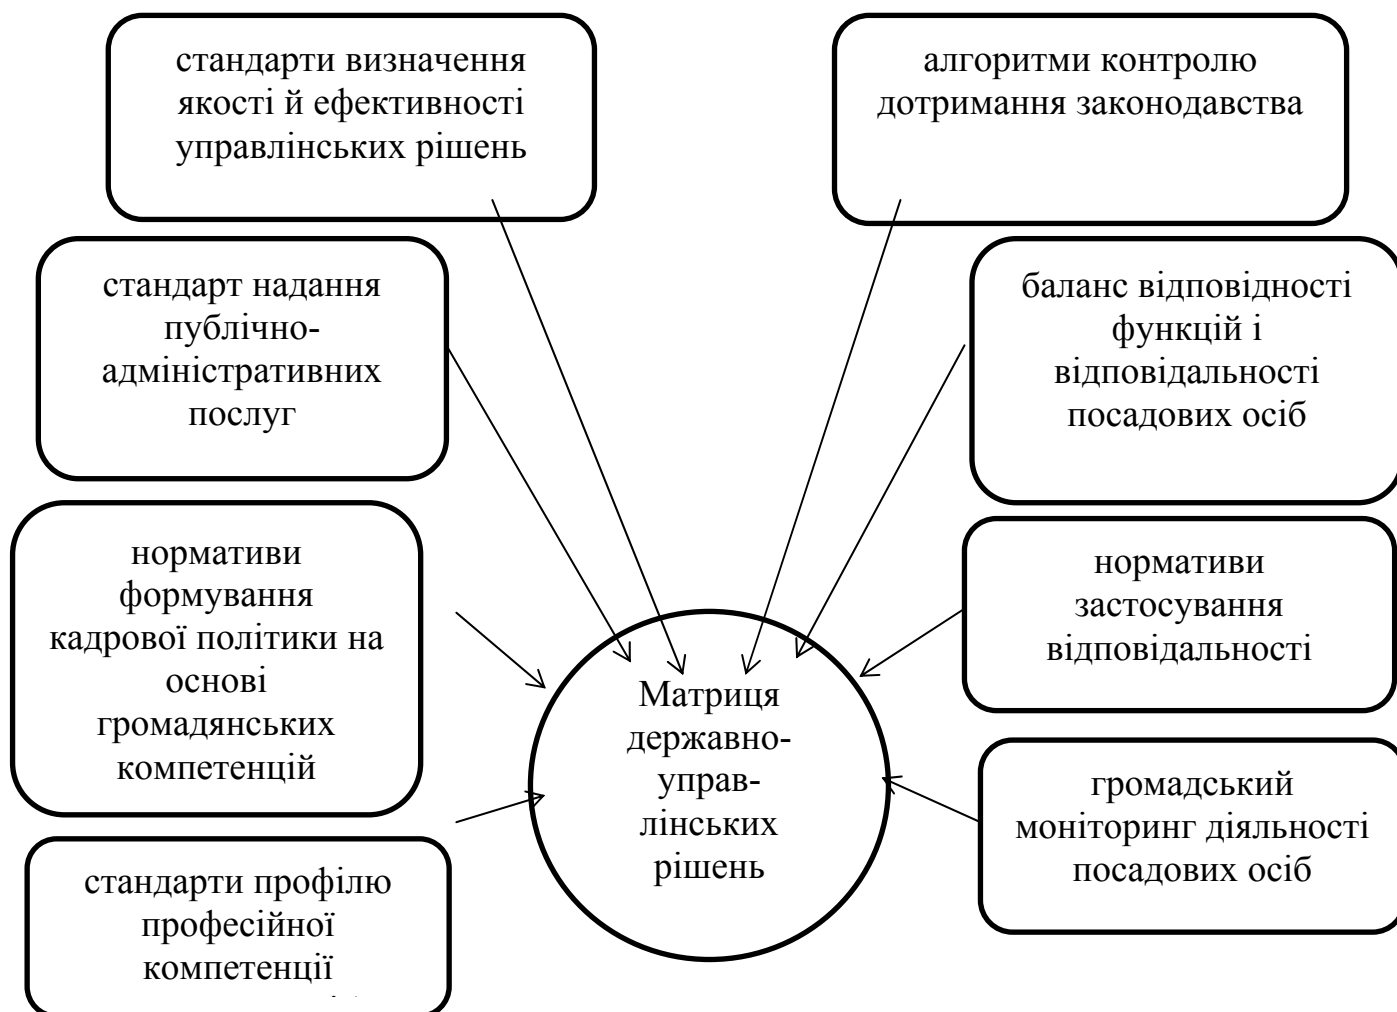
стандарти визначення якості й ефективності управлінських рішень

алгоритми контролю дотримання законодавства

стандарт надання публічно-адміністративних послуг

баланс відповідності функцій і відповідальності посадових осіб

нормативи формування кадрової політики на основі громадянських компетенцій

нормативи застосування відповідальності

Матриця державно-управлінських рішень

громадський моніторинг діяльності посадових осіб

стандарти профілю професійної компетенції